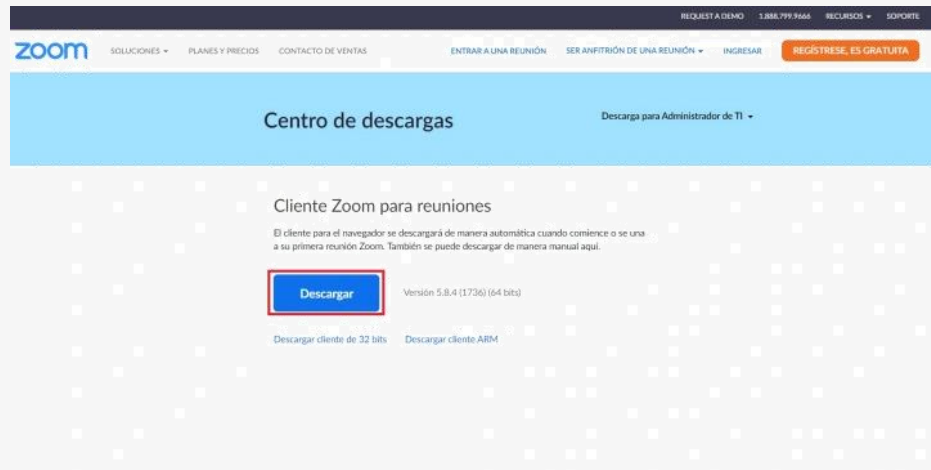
REQUEST A DEMO 1.888.799.9666 RECURSOS ▾ SOPORTE

zoom SOLUCIONES ▾ PLANES Y PRECIOS CONTACTO DE VENTAS ENTRAR A UNA REUNIÓN SER ANFITRIÓN DE UNA REUNIÓN ▾ INGRESAR REGÍSTRESE, ES GRATUITA

Centro de descargas

Descarga para Administrador de TI ▾

Cliente Zoom para reuniones

El cliente para el navegador se descargará de manera automática cuando comience o se una a su primera reunión Zoom. También se puede descargar de manera manual aquí.

Descargar

Versión 5.8.4 (1736) (64 bits)

Descargar cliente de 32 bits Descargar cliente ARM